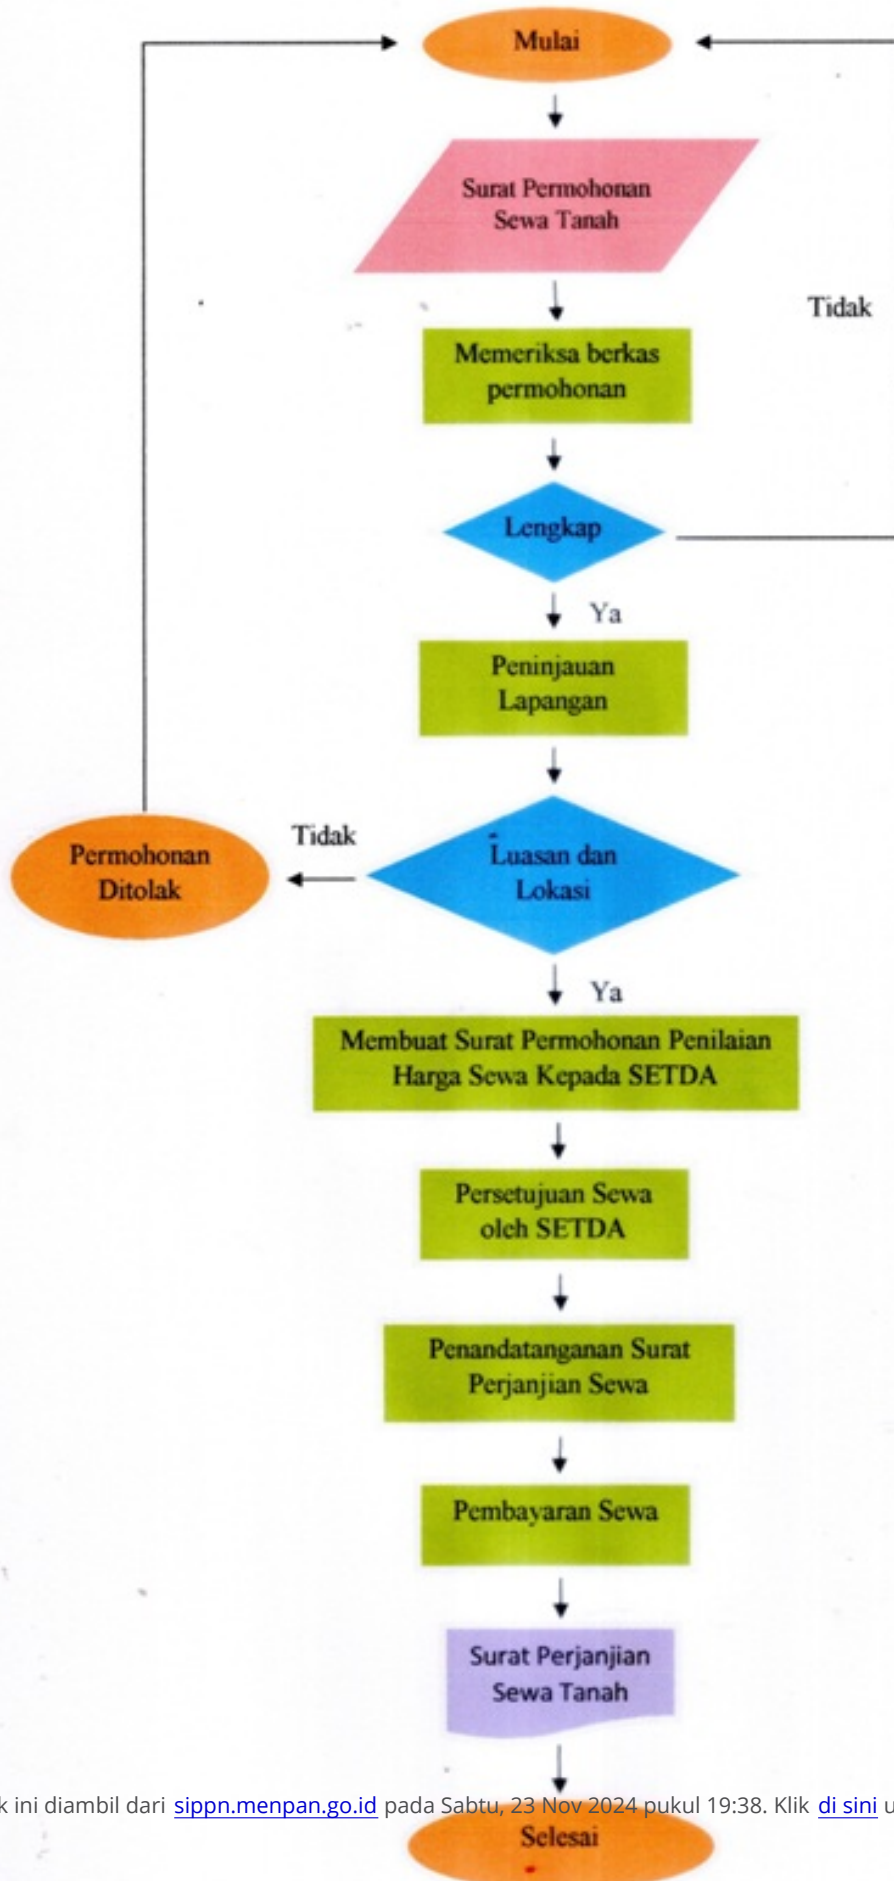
Mulai

Surat Permohonan Sewa Tanah

Tidak

Memeriksa berkas permohonan

Lengkap

Ya

Peninjauan Lapangan

Tidak

Permohonan Ditolak

Luasan dan Lokasi

Ya

Membuat Surat Permohonan Penilaian Harga Sewa Kepada SETDA

Persetujuan Sewa oleh SETDA

Penandatanganan Surat Perjanjian Sewa

Pembayaran Sewa

Surat Perjanjian Sewa Tanah

k ini diambil dari sippn.menpan.go.id pada Sabtu, 23 Nov 2024 pukul 19:38. Klik di sini u

Selesai